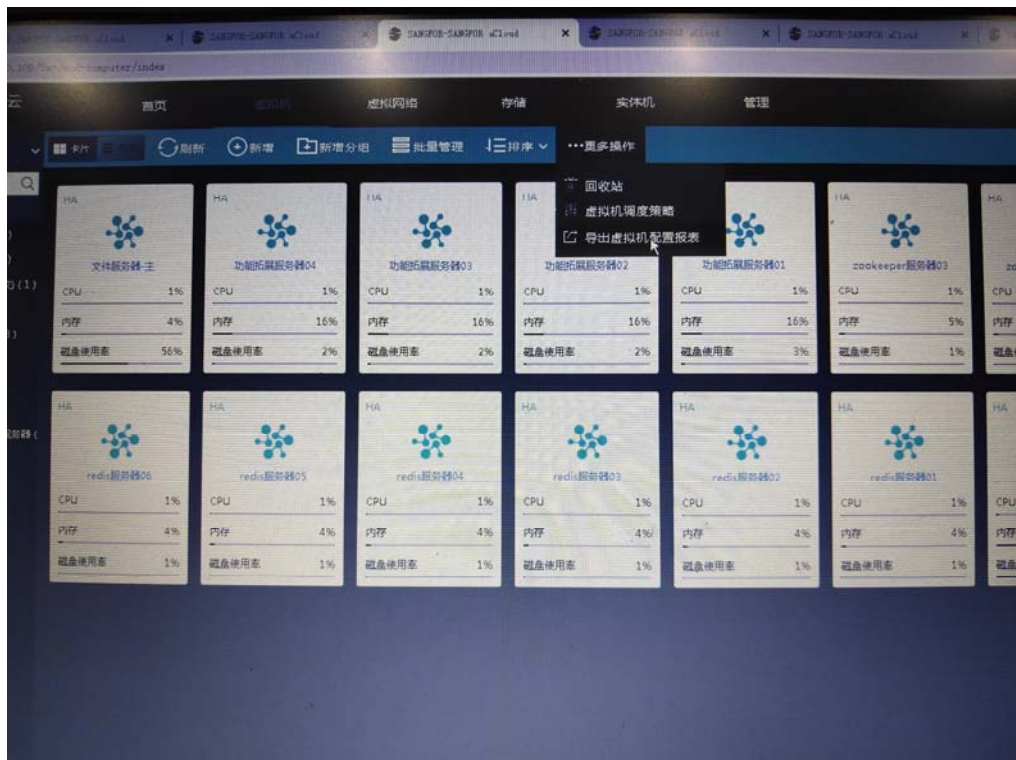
SANGFOR-SANGFOR aCloud | SANGFOR-SANGFOR aCloud | SANGFOR-SANGFOR aCloud | SANGFOR-SANGFOR aCloud | SANGFOR-SANGFOR aCloud

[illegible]computer/index

云 首页 虚拟机 虚拟网络 存储 实体机 管理

卡片 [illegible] 刷新 新增 新增分组 批量管理 排序 ···更多操作

回收站
虚拟机调度策略
导出虚拟机配置报表

HA
文件服务器-主
CPU 1%
内存 4%
磁盘使用率 56%

HA
功能拓展服务器04
CPU 1%
内存 16%
磁盘使用率 2%

HA
功能拓展服务器03
CPU 1%
内存 16%
磁盘使用率 2%

HA
功能拓展服务器02
CPU 1%
内存 16%
磁盘使用率 2%

功能拓展服务器01
CPU 1%
内存 16%
磁盘使用率 3%

HA
zookeeper服务器03
CPU 1%
内存 5%
磁盘使用率 1%

HA
zo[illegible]
CPU
内存
磁盘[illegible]

HA
redis服务器06
CPU 1%
内存 4%
磁盘使用率 1%

HA
redis服务器05
CPU 1%
内存 4%
磁盘使用率 1%

HA
redis服务器04
CPU 1%
内存 4%
磁盘使用率 1%

HA
redis服务器03
CPU 1%
内存 4%
磁盘使用率 1%

HA
redis服务器02
CPU 1%
内存 4%
磁盘使用率 1%

HA
redis服务器01
CPU 1%
内存 4%
磁盘使用率 1%

HA
CPU
内存
磁盘

)
)
D(1)
1)
服器(